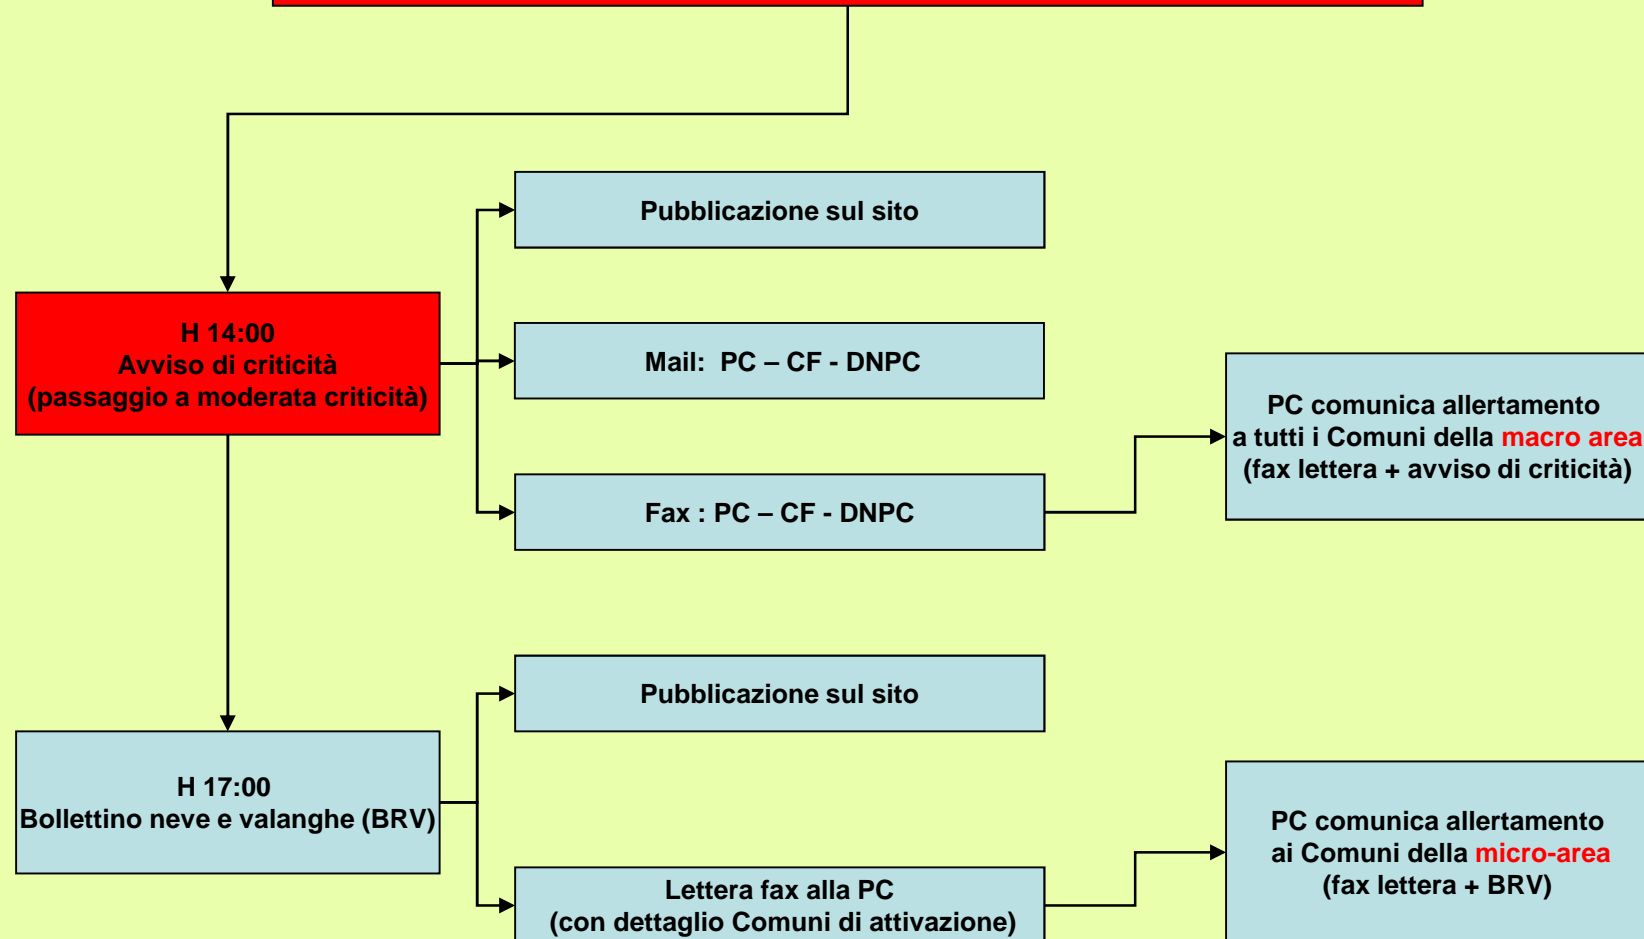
Pubblicazione sul sito

H 14:00
Avviso di criticità
(passaggio a moderata criticità)

Mail: PC – CF - DNPC

PC comunica allertamento
a tutti i Comuni della macro area
(fax lettera + avviso di criticità)

Fax : PC – CF - DNPC

Pubblicazione sul sito

H 17:00
Bollettino neve e valanghe (BRV)

PC comunica allertamento
ai Comuni della micro-area
(fax lettera + BRV)

Lettera fax alla PC
(con dettaglio Comuni di attivazione)